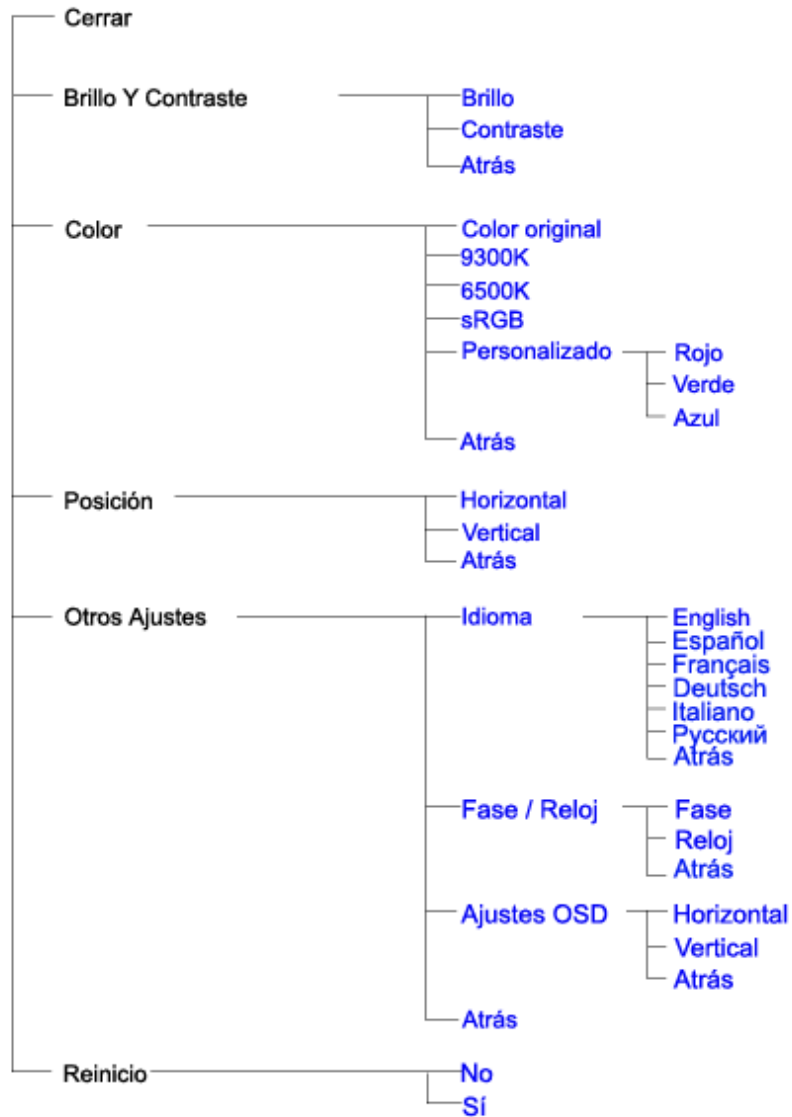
Cerrar

Brillo Y Contraste
Brillo
Contraste
Atrás

Color
Color original
9300K
6500K
sRGB
Personalizado
Rojo
Verde
Azul
Atrás

Posición
Horizontal
Vertical
Atrás

Otros Ajustes
Idioma
English
Español
Français
Deutsch
Italiano
Русский
Atrás

Fase / Reloj
Fase
Reloj
Atrás

Ajustes OSD
Horizontal
Vertical
Atrás

Atrás

Reinicio
No
Sí